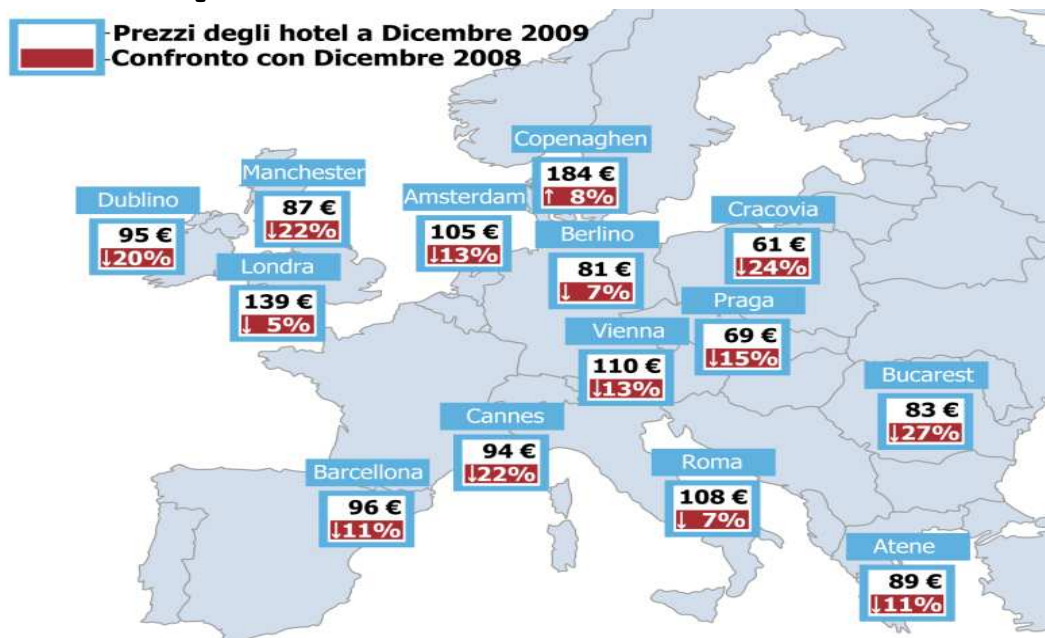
Prezzi degli hotel a Dicembre 2009
Confronto con Dicembre 2008

Copenaghen
184 €
↑ 8%

Manchester
87 €
↓22%

Dublino
95 €
↓20%

Amsterdam
105 €
↓13%

Berlino
81 €
↓ 7%

Cracovia
61 €
↓24%

Londra
139 €
↓ 5%

Praga
69 €
↓15%

Vienna
110 €
↓13%

Bucarest
83 €
↓27%

Cannes
94 €
↓22%

Barcellona
96 €
↓11%

Roma
108 €
↓ 7%

Atene
89 €
↓11%